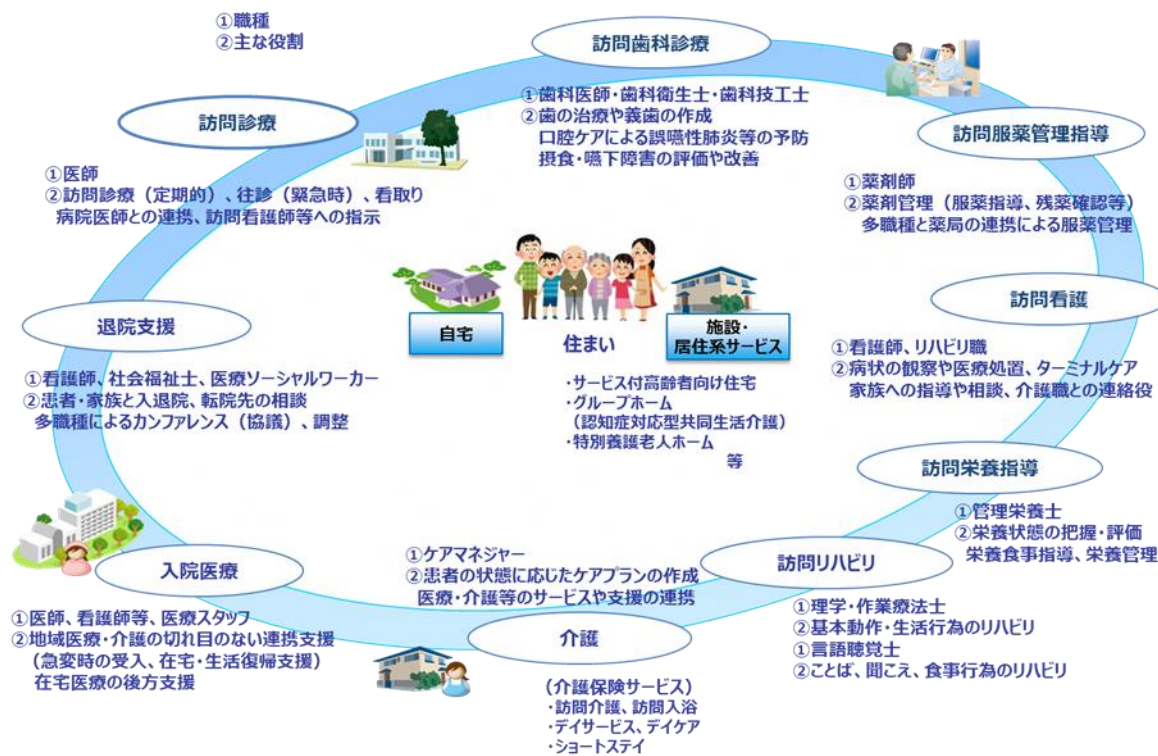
①職種
②主な役割

訪問歯科診療

①歯科医師・歯科衛生士・歯科技工士
②歯の治療や義歯の作成
口腔ケアによる誤嚥性肺炎等の予防
摂食・嚥下障害の評価や改善

訪問診療

①医師
②訪問診療（定期的）、往診（緊急時）、看取り
病院医師との連携、訪問看護師等への指示

訪問服薬管理指導

①薬剤師
②薬剤管理（服薬指導、残薬確認等）
多職種と薬局の連携による服薬管理

自宅

住まい

施設・居住系サービス

・サービス付高齢者向け住宅
・グループホーム
（認知症対応型共同生活介護）
・特別養護老人ホーム
等

退院支援

①看護師、社会福祉士、医療ソーシャルワーカー
②患者・家族と入退院、転院先の相談
多職種によるカンファレンス（協議）、調整

訪問看護

①看護師、リハビリ職
②病状の観察や医療処置、ターミナルケア
家族への指導や相談、介護職との連絡役

訪問栄養指導

①管理栄養士
②栄養状態の把握・評価
栄養食事指導、栄養管理

入院医療

①医師、看護師等、医療スタッフ
②地域医療・介護の切れ目のない連携支援
（急変時の受入、在宅・生活復帰支援）
在宅医療の後方支援

①ケアマネジャー
②患者の状態に応じたケアプランの作成
医療・介護等のサービスや支援の連携

訪問リハビリ

①理学・作業療法士
②基本動作・生活行為のリハビリ
①言語聴覚士
②ことば、聞こえ、食事行為のリハビリ

介護

（介護保険サービス）
・訪問介護、訪問入浴
・デイサービス、デイケア
・ショートステイ